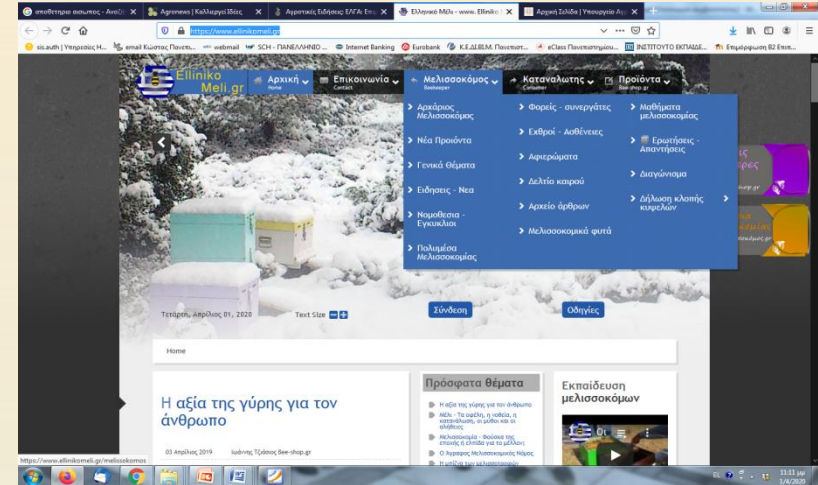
αποθετήριο αιώνιος - Ανοίξ | Agronews | Καλλιεργεί 35εις | Αγροτικές Ειδήσεις: ΕΛΓΑ: Επι | Ελληνικό Μέλι - www. Elliniko | Αρχική Σελίδα | Υπουργείο Αγ

https://www.elliniokomeli.gr

sis.auth | Υπηρεσίες Η... email Κώστας Πανετ... webmail SCH - ΠΑΝΕΛΛΗΝΙΟ ... Internet Banking Eurobank Κ.Ε.ΔΙ.ΒΙ.Μ. Πανεπιστ... eClass Πανεπιστημίου... ΙΝΣΤΙΤΟΥΤΟ ΕΚΠΑΙΔΕ... Επιμόρφωση Β2 Επιπ...

Elliniko Meli.gr

Αρχική Home | Επικοινωνία Contact | Μελισσοκόμος Beekeeper | Καταναλωτής Consumer | Προϊόντα Bee-shop.gr

Αρχάριος Μελισσοκόμος
Νέα Προϊόντα
Γενικά Θέματα
Ειδήσεις - Νεα
Νομοθεσία - Εγκυκλιοι
Πολυμέσα Μελισσοκομίας

Φορείς - συνεργάτες
Εχθροί - Ασθένειες
Αφιερώματα
Δελτίο καιρού
Αρχείο άρθρων
Μελισσοκομικά φυτά

Μαθήματα μελισσοκομίας
Ερωτήσεις - Απαντήσεις
Διαγώνισμα
Δήλωση κλοπής κυψελών

Τετάρτη, Απρίλιος 01, 2020 Text Size

Σύνδεση

Οδηγίες

Home

Η αξία της γύρης για τον άνθρωπο

03 Απρίλιος 2019 Ιωάννης Τζιάστας Bee-shop.gr

Πρόσφατα θέματα

Η αξία της γύρης για τον άνθρωπο
Μέλι - Τα οφέλη, η ποθεία, η κατανάλωση, οι μύθοι και οι αλήθειες
Μελισσοκομία - Φούσκα της εποχής ή ελπίδα για το μέλλον
Ο Αγραφος Μελισσοκομικός Νόμος
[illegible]

Εκπαίδευση μελισσοκόμων

https://www.elliniokomeli.gr/melissokomos

11:11 μμ 1/4/2020